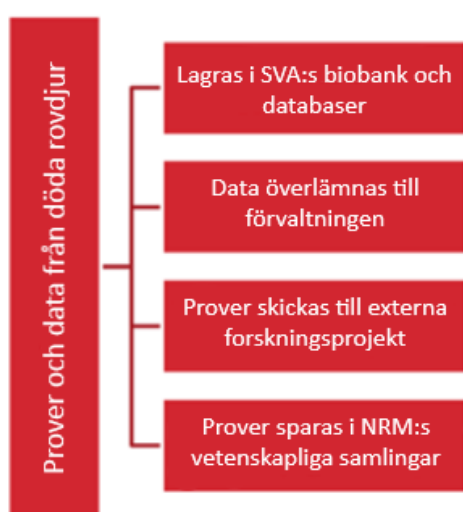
Prover och data från döda rovdjur

Lagras i SVA:s biobank och databaser

Data överlämnas till förvaltningen

Prover skickas till externa forskningsprojekt

Prover sparas i NRM:s vetenskapliga samlingar